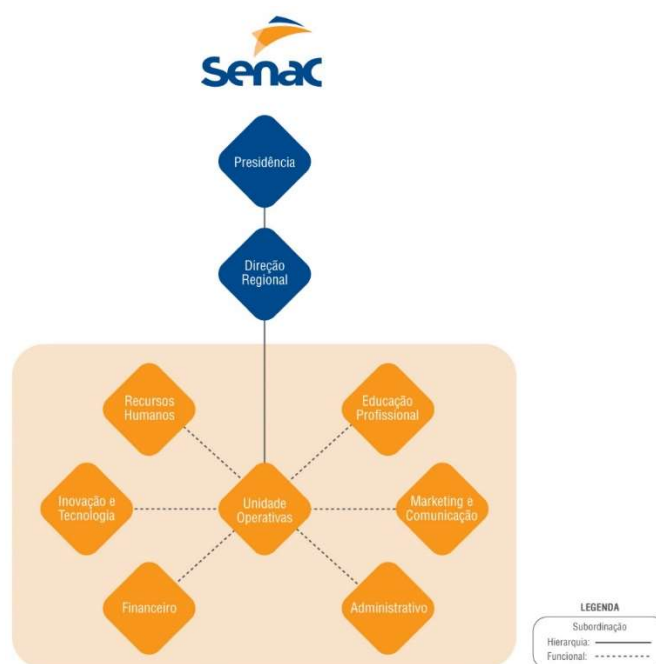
Senac

Presidência

Direção Regional

Recursos Humanos

Educação Profissional

Inovação e Tecnologia

Unidade Operativas

Marketing e Comunicação

Financeiro

Administrativo

LEGENDA
Subordinação
Hierarquia:
Funcional: